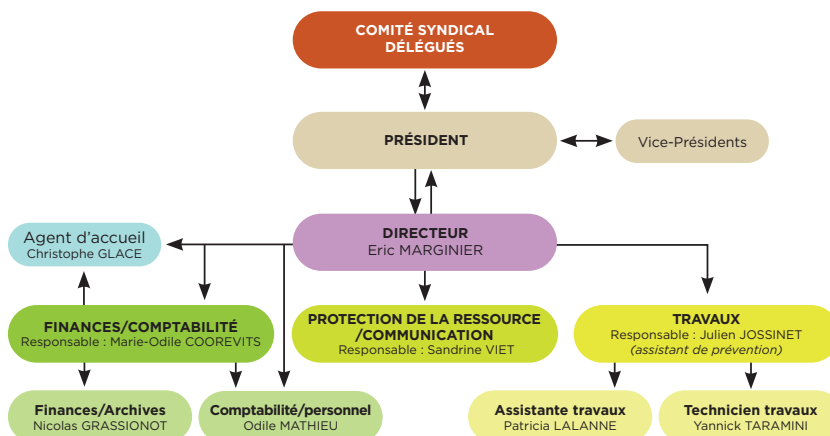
COMITÉ SYNDICAL
DÉLÉGUÉS

PRÉSIDENT

Vice-Présidents

DIRECTEUR
Eric MARGINIER

Agent d'accueil
Christophe GLACE

FINANCES/COMPTABILITÉ
Responsable : Marie-Odile COOREVITS

PROTECTION DE LA RESSOURCE /COMMUNICATION
Responsable : Sandrine VIET

TRAVAUX
Responsable : Julien JOSSINET
(assistant de prévention)

Finances/Archives
Nicolas GRASSIONOT

Comptabilité/personnel
Odile MATHIEU

Assistante travaux
Patricia LALANNE

Technicien travaux
Yannick TARAMINI